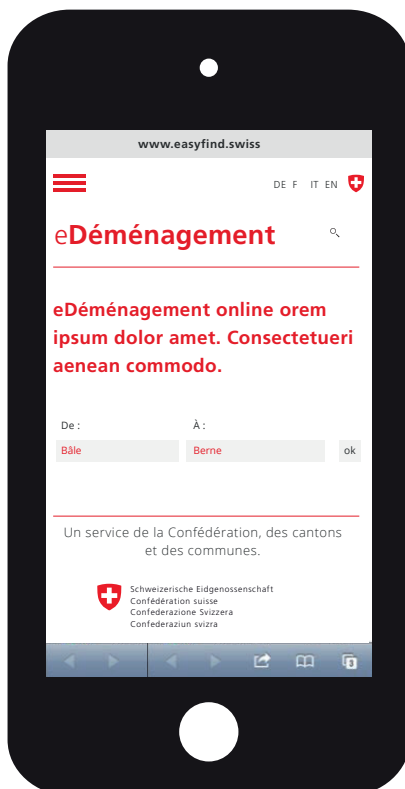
www.easyfind.swiss

DE F IT EN

eDéménagement

eDéménagement online orem ipsum dolor amet. Consectetueri aenean commodo.

De :
Bâle

À :
Berne

ok

Un service de la Confédération, des cantons et des communes.

Schweizerische Eidgenossenschaft
Confédération suisse
Confederazione Svizzera
Confederaziun svizra